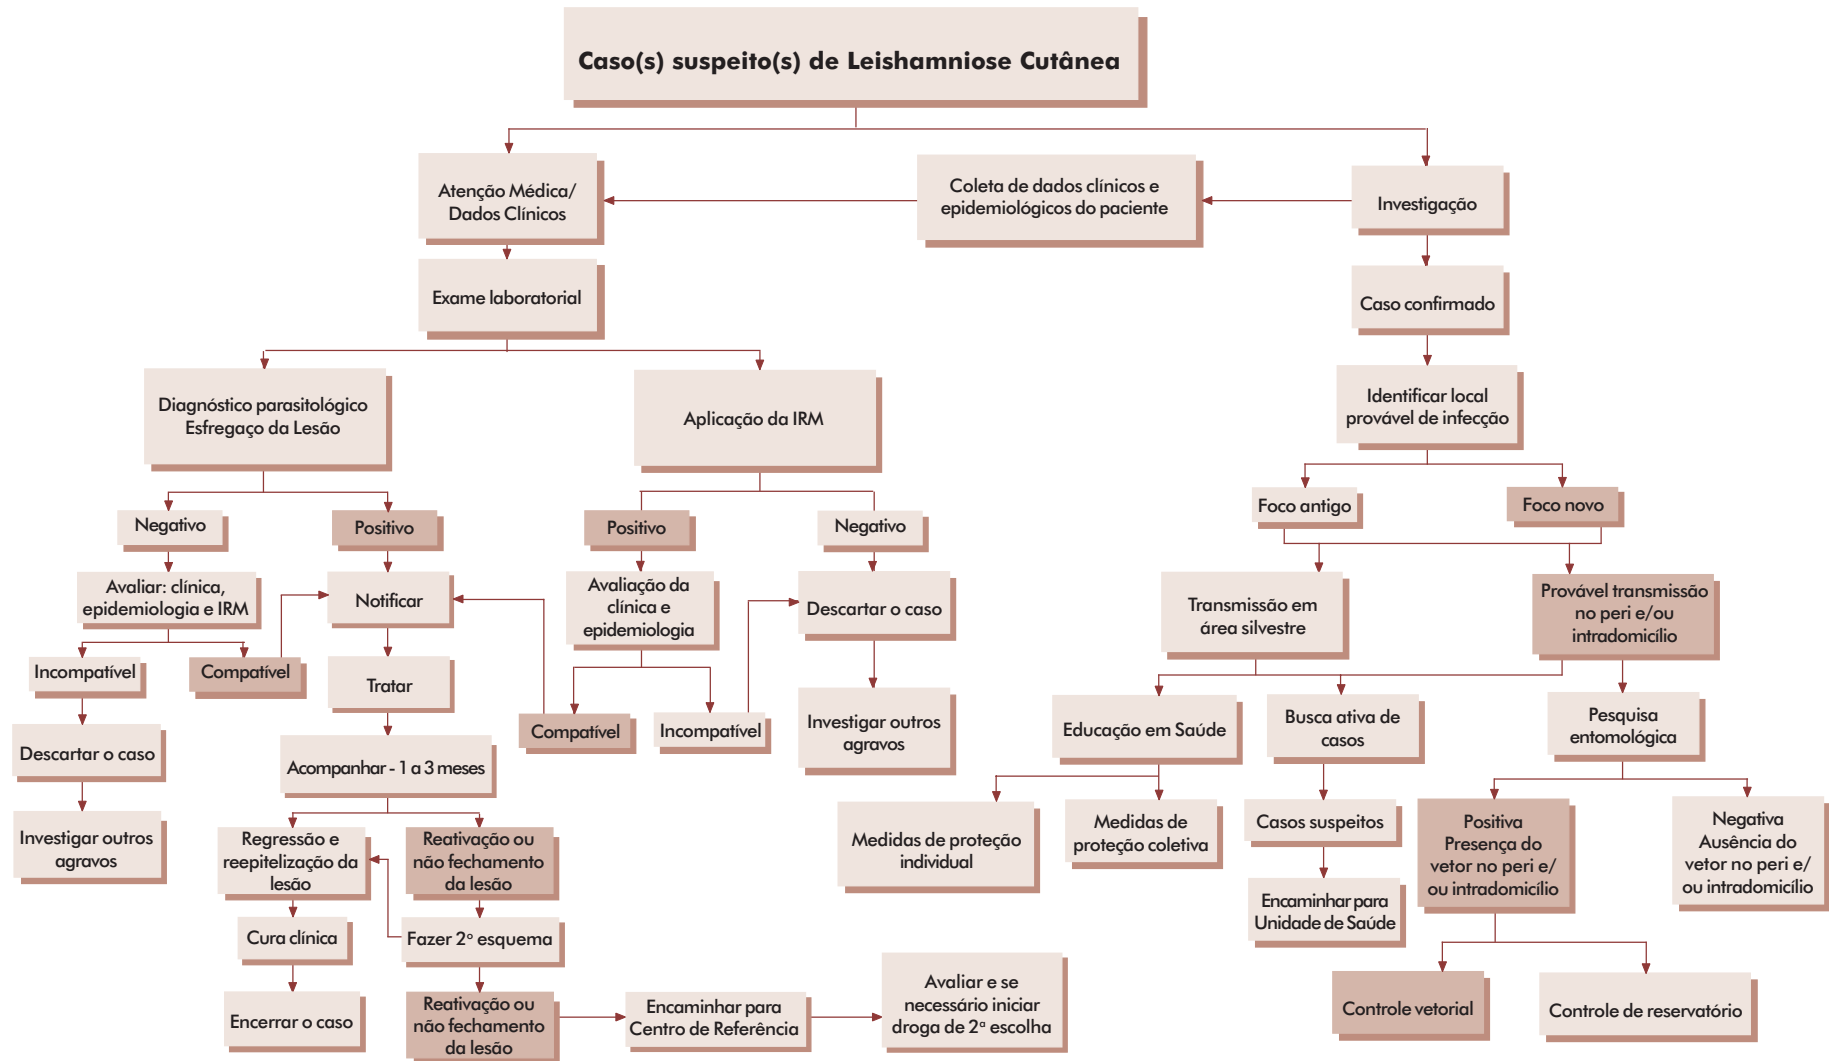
Caso(s) suspeito(s) de Leishamniose Cutânea

Atenção Médica/ Dados Clínicos

Coleta de dados clínicos e epidemiológicos do paciente

Investigação

Exame laboratorial

Caso confirmado

Diagnóstico parasitológico Esfregaço da Lesão

Aplicação da IRM

Identificar local provável de infecção

Foco antigo

Foco novo

Negativo

Positivo

Positivo

Negativo

Avaliar: clínica, epidemiologia e IRM

Notificar

Avaliação da clínica e epidemiologia

Descartar o caso

Transmissão em área silvestre

Provável transmissão no peri e/ou intradomicílio

Incompatível

Compatível

Tratar

Compatível

Incompatível

Investigar outros agravos

Educação em Saúde

Busca ativa de casos

Pesquisa entomológica

Descartar o caso

Acompanhar - 1 a 3 meses

Investigar outros agravos

Regressão e reepitelização da lesão

Reativação ou não fechamento da lesão

Medidas de proteção individual

Medidas de proteção coletiva

Casos suspeitos

Positiva Presença do vetor no peri e/ ou intradomicílio

Negativa Ausência do vetor no peri e/ ou intradomicílio

Cura clínica

Fazer 2° esquema

Encaminhar para Unidade de Saúde

Encerrar o caso

Reativação ou não fechamento da lesão

Encaminhar para Centro de Referência

Avaliar e se necessário iniciar droga de 2ª escolha

Controle vetorial

Controle de reservatório